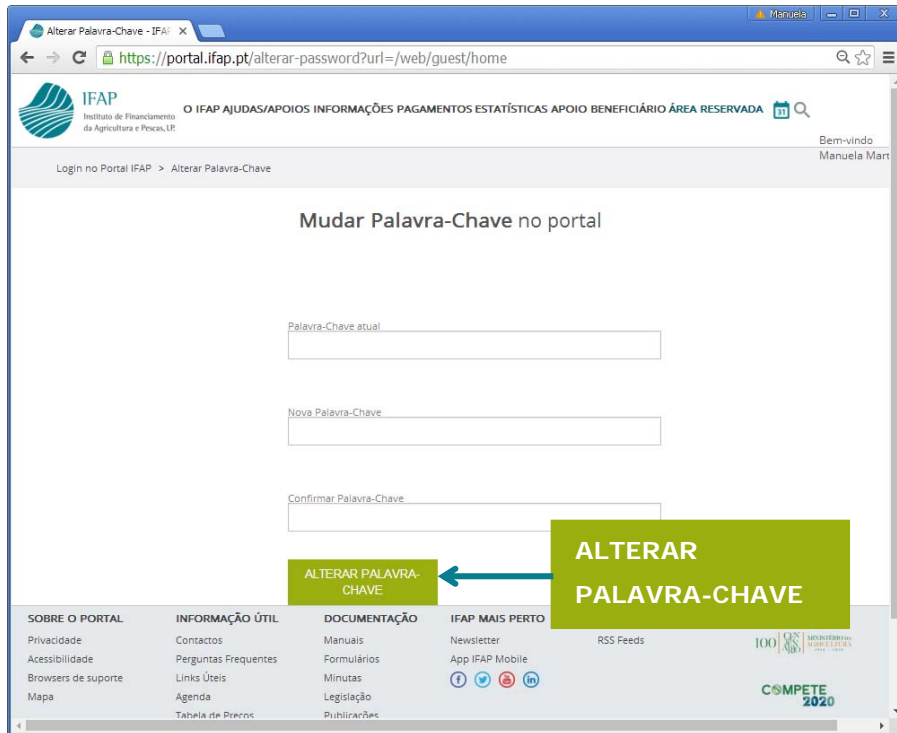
Alterar Palavra-Chave - IFAP ×

Manuela

https://portal.ifap.pt/alterar-password?url=/web/guest/home

IFAP Instituto de Financiamento da Agricultura e Pescas, I.P.

O IFAP AJUDAS/APOIOS INFORMAÇÕES PAGAMENTOS ESTATÍSTICAS APOIO BENEFICIÁRIO ÁREA RESERVADA

Bem-vindo Manuela Mart

Login no Portal IFAP > Alterar Palavra-Chave

Mudar Palavra-Chave no portal

Palavra-Chave atual

Nova Palavra-Chave

Confirmar Palavra-Chave

ALTERAR PALAVRA-CHAVE

ALTERAR PALAVRA-CHAVE

SOBRE O PORTAL
Privacidade
Acessibilidade
Browsers de suporte
Mapa

INFORMAÇÃO ÚTIL
Contactos
Perguntas Frequentes
Links Úteis
Agenda
Tabela de Preços

DOCUMENTAÇÃO
Manuais
Formulários
Minutas
Legislação
Publicações

IFAP MAIS PERTO
Newsletter
App IFAP Mobile

RSS Feeds

100 MINISTÉRIO DA AGRICULTURA

COMPETE 2020